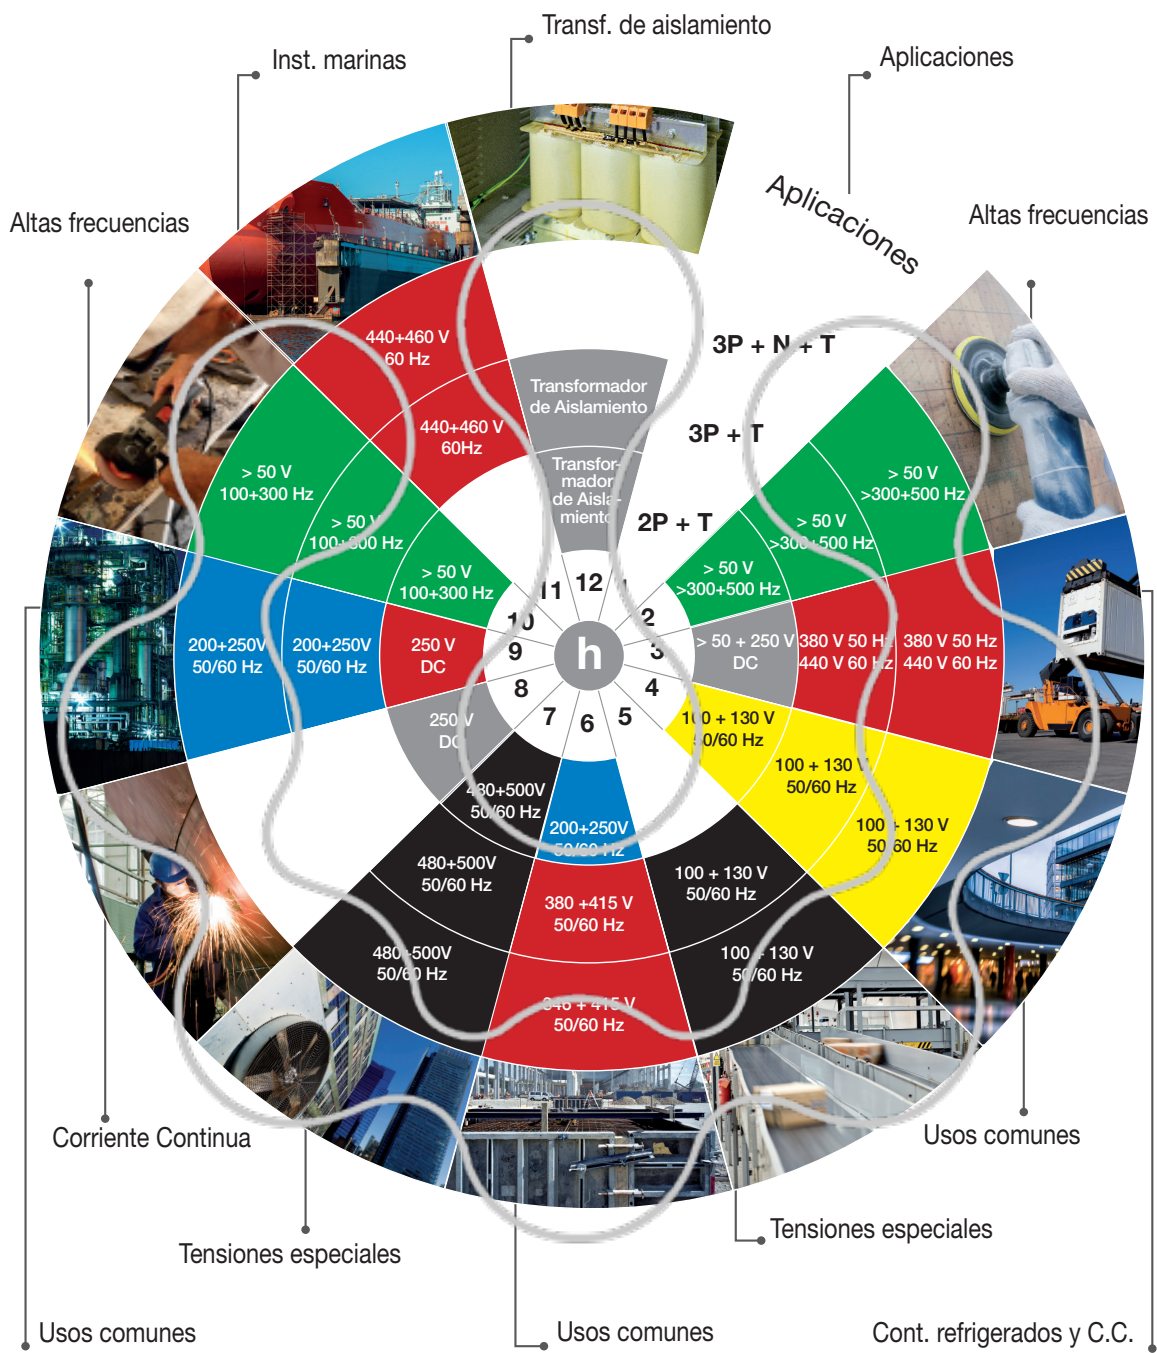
Transf. de aislamiento

Inst. marinas

Aplicaciones

Aplicaciones

Altas frecuencias

Altas frecuencias

3P + N + T

3P + T

2P + T

440+460 V
60 Hz

440+460 V
60Hz

Transformador
de Aislamiento

Transformador
de Aislamiento

> 50 V
100+300 Hz

> 50 V
100+300 Hz

> 50 V
100+300 Hz

> 50 V
>300+500 Hz

> 50 V
>300+500 Hz

> 50 V
>300+500 Hz

200+250V
50/60 Hz

200+250V
50/60 Hz

250 V
DC

12
1
2
3
4
5
6
7
8
9
10
11

h

> 50 + 250 V
DC

380 V 50 Hz
440 V 60 Hz

380 V 50 Hz
440 V 60 Hz

250 V
DC

100 + 130 V
50/60 Hz

100 + 130 V
50/60 Hz

100 + 130 V
50/60 Hz

480+500V
50/60 Hz

200+250V
50/60 Hz

480+500V
50/60 Hz

380 +415 V
50/60 Hz

100 + 130 V
50/60 Hz

480+500V
50/60 Hz

346 + 415 V
50/60 Hz

100 + 130 V
50/60 Hz

Corriente Continua

Usos comunes

Tensiones especiales

Tensiones especiales

Usos comunes

Usos comunes

Cont. refrigerados y C.C.